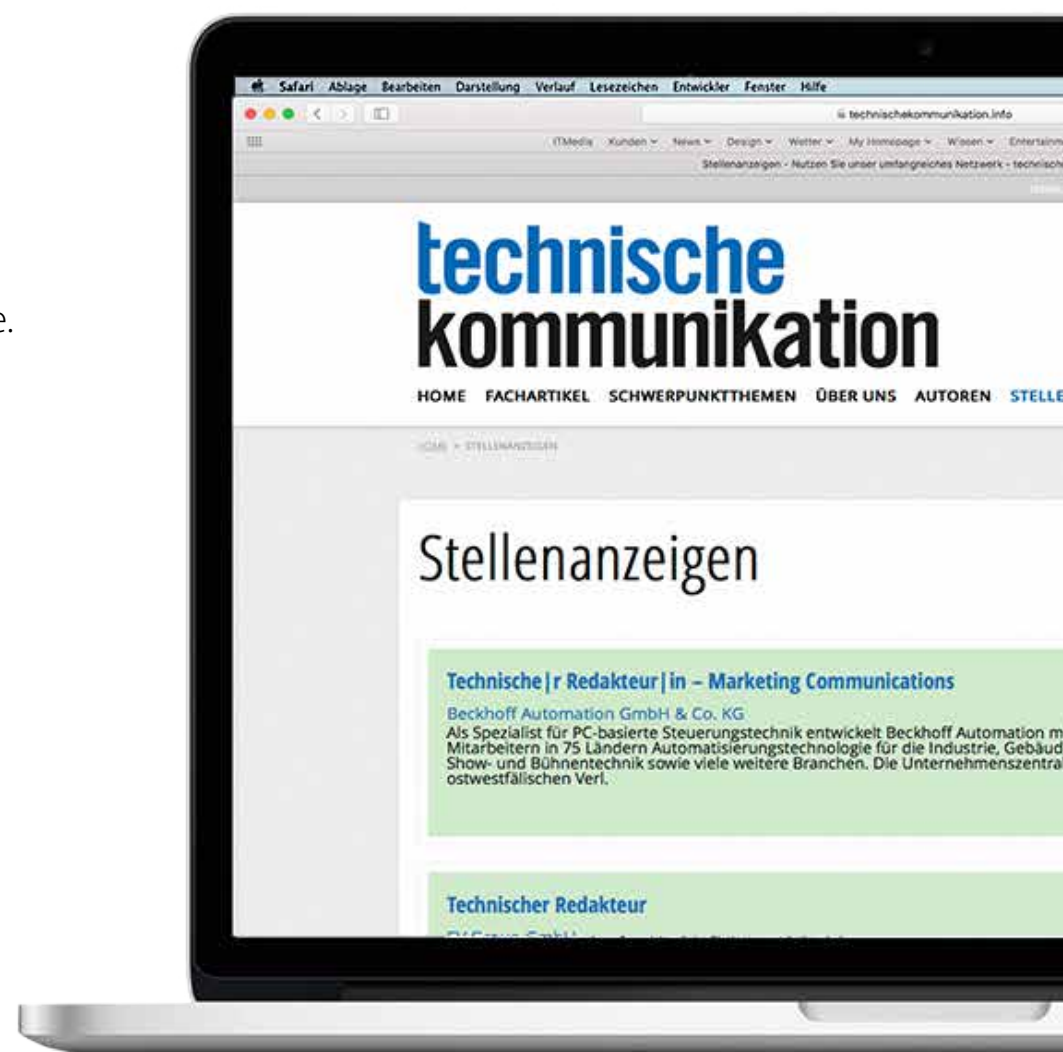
e.

Safari Ablage Bearbeiten Darstellung Verlauf Lesezeichen Entwickler Fenster Hilfe

technischekommunikation.info

ITMedia Kunden News Design Wetter My Homepage Wissen Entertainm

Stellenanzeigen - Nutzen Sie unser umfangreiches Netzwerk - technisch

technische kommunikation

HOME FACHARTIKEL SCHWERPUNKTTHEMEN ÜBER UNS AUTOREN STELLE

HOME > STELLENANZEIGEN

Stellenanzeigen

Technische|r Redakteur|in – Marketing Communications

Beckhoff Automation GmbH & Co. KG

Als Spezialist für PC-basierte Steuerungstechnik entwickelt Beckhoff Automation m Mitarbeitern in 75 Ländern Automatisierungstechnologie für die Industrie, Gebäud Show- und Bühnentechnik sowie viele weitere Branchen. Die Unternehmenszentra ostwestfälischen Verl.

Technischer Redakteur

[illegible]